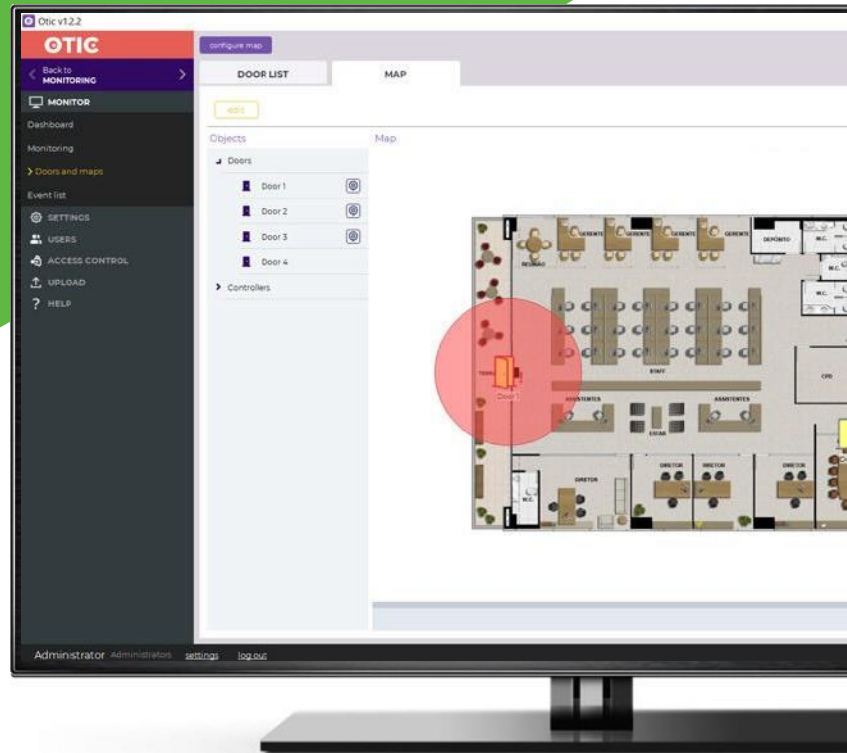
Otic v1.2.2

OTIC

Back to MONITORING

MONITOR
Dashboard
Monitoring
Doors and maps
Event list
SETTINGS
USERS
ACCESS CONTROL
UPLOAD
HELP

configure map

DOOR LIST
MAP

edit

Objects
Doors
Door 1
Door 2
Door 3
Door 4
Controllers

Map

GERENTE
GERENTE
GERENTE
GERENTE
GERENTE
DEPÓSITO
W.C.
W.C.
W.C.
REUNIÃO
STAFF
CPD
ASSISTENTES
ASSISTENTES
ESCADA
Door 1
DIRETOR
DIRETOR
DIRETOR
DIRETOR
W.C.

Administrator Administrators settings log out